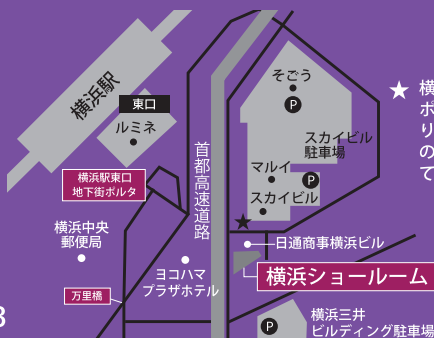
横浜駅

東口

ルミネ

横浜駅東口
地下街ポルタ

横浜中央
郵便局

万里橋

ヨコハマ
プラザホテル

首都高速道路

そごう

P

スカイビル
駐車場

マルイ

P

スカイビル

日通商事横浜ビル

横浜ショールーム

横浜三井
ビルディング駐車場

P

★ 横
ポ
り
の
て

3